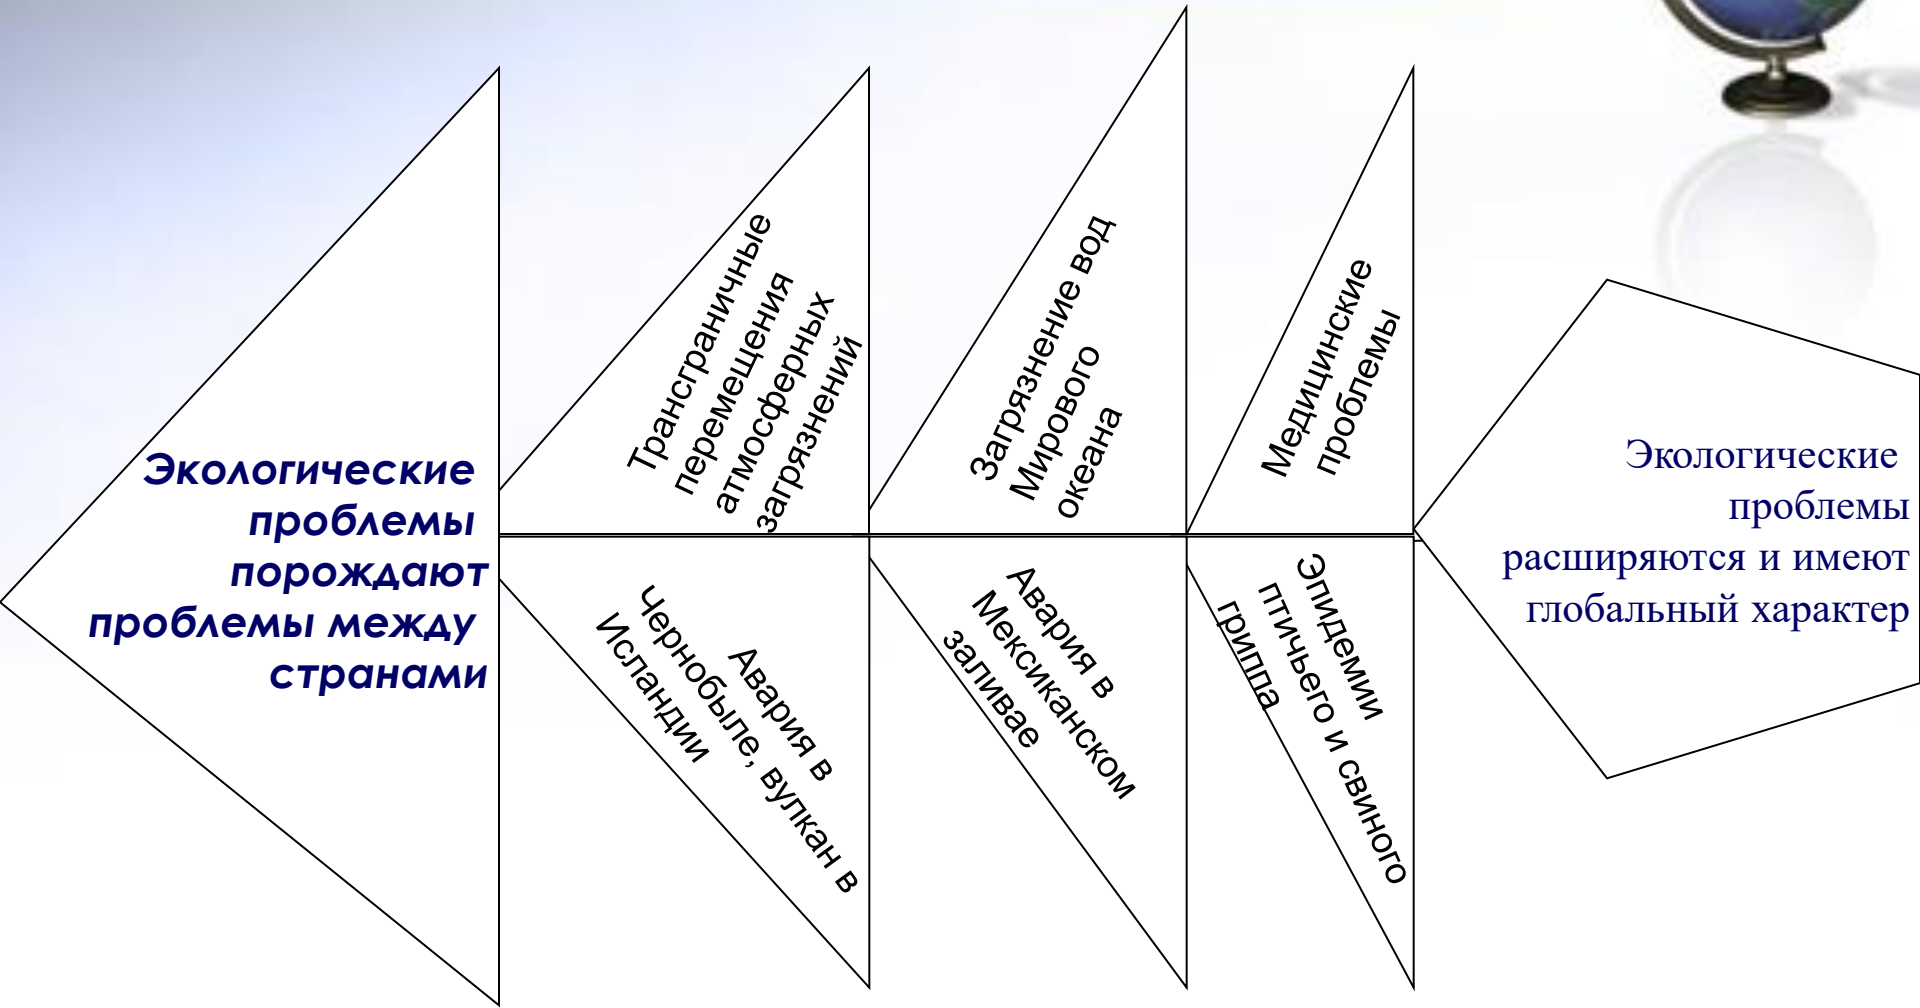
Экологические проблемы порождают проблемы между странами

Трансграничные перемещения атмосферных загрязнений

Загрязнение вод Мирового океана

Медицинские проблемы

Авария в Чернобыле, вулкан в Исландии

Авария в Мексиканском заливае

Эпидемии птичьего и свиного гриппа

Экологические проблемы расширяются и имеют глобальный характер